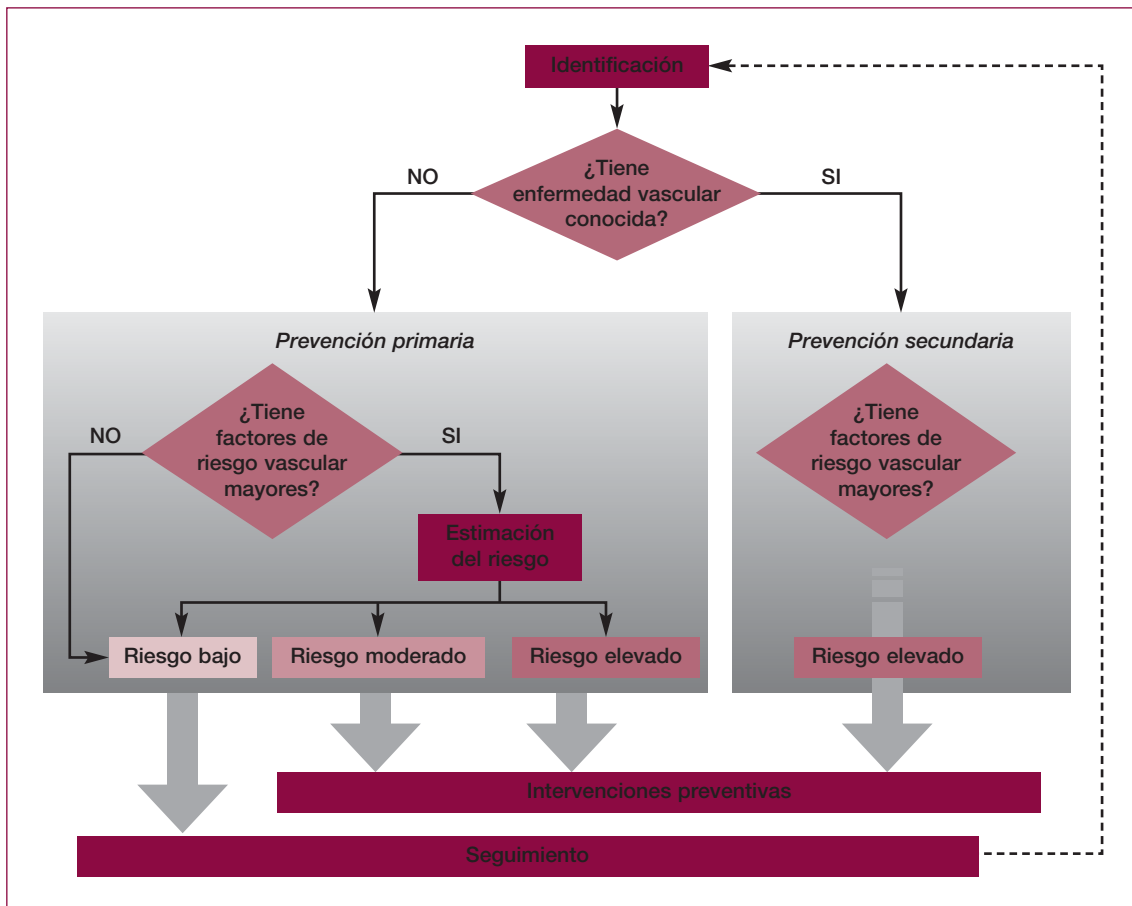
Identificación

¿Tiene enfermedad vascular conocida?

NO

SI

Prevención primaria

¿Tiene factores de riesgo vascular mayores?

NO

SI

Estimación del riesgo

Riesgo bajo

Riesgo moderado

Riesgo elevado

Prevención secundaria

¿Tiene factores de riesgo vascular mayores?

Riesgo elevado

Intervenciones preventivas

Seguimiento